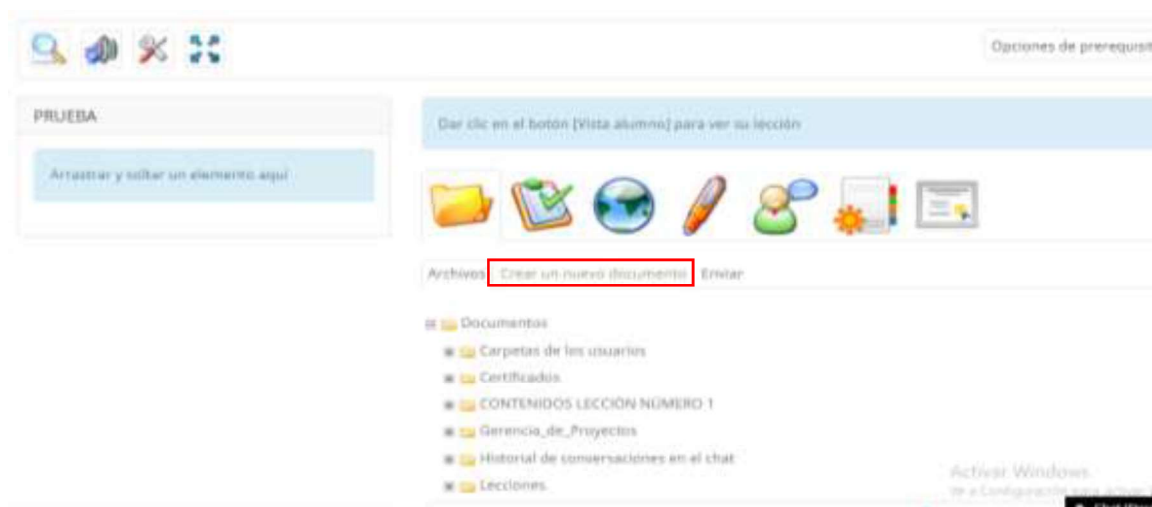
Opciones de prerequisit

PRUEBA

Arrastrar y soltar un elemento aquí

Dar clic en el botón [Vista alumno] para ver su lección

Archivos Crear un nuevo documento Enviar

Documentos
Carpetas de los usuarios
Certificados
CONTENIDOS LECCIÓN NÚMERO 1
Gerencia_de_Proyectos
Historial de conversaciones en el chat
Lecciones

Activar Windows
Ve a Configuración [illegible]